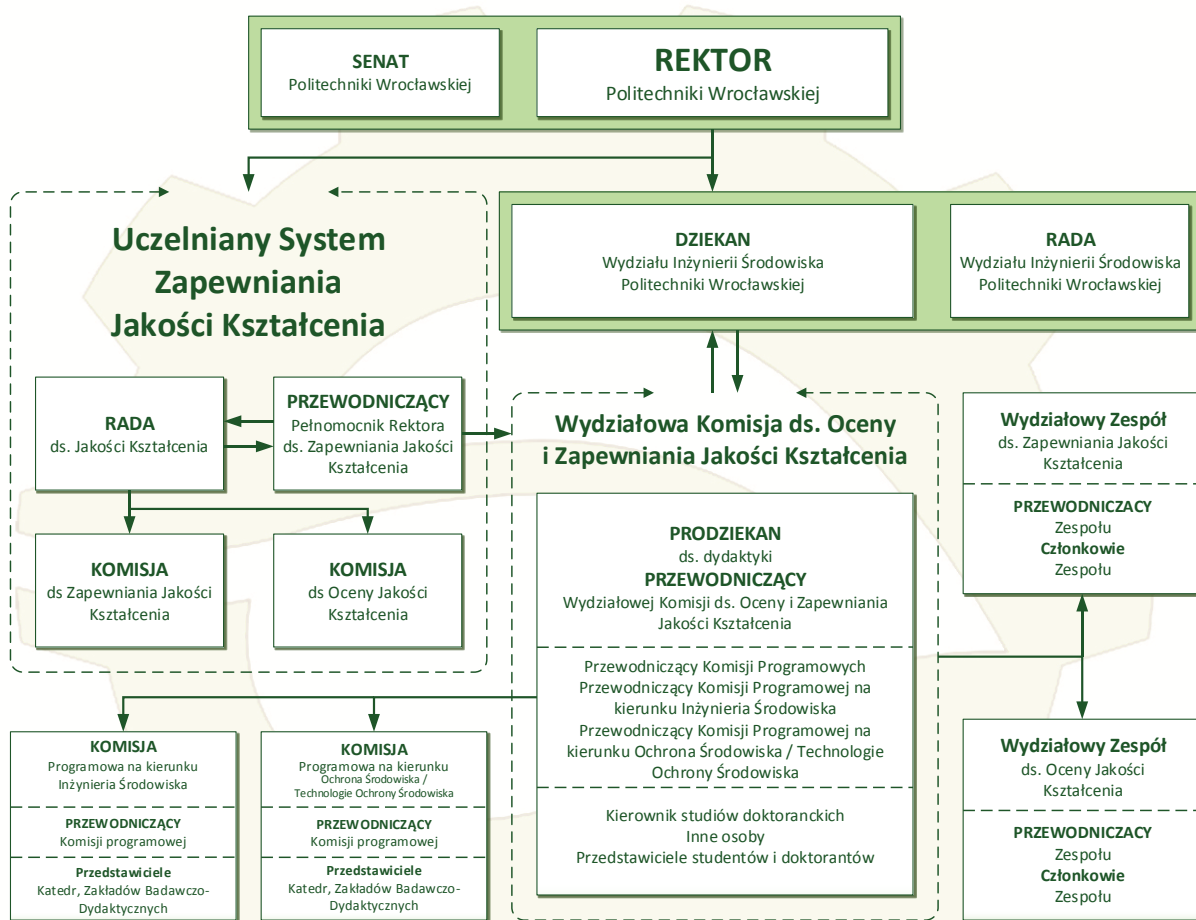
SENAT
Politechniki Wrocławskiej

REKTOR
Politechniki Wrocławskiej

Uczelniany System Zapewniania Jakości Kształcenia

DZIEKAN
Wydziału Inżynierii Środowiska Politechniki Wrocławskiej

RADA
Wydziału Inżynierii Środowiska Politechniki Wrocławskiej

RADA
ds. Jakości Kształcenia

PRZEWODNICZĄCY
Pełnomocnik Rektora ds. Zapewniania Jakości Kształcenia

KOMISJA
ds Zapewniania Jakości Kształcenia

KOMISJA
ds Oceny Jakości Kształcenia

Wydziałowa Komisja ds. Oceny i Zapewniania Jakości Kształcenia

PRODZIEKAN
ds. dydaktyki
PRZEWODNICZĄCY
Wydziałowej Komisji ds. Oceny i Zapewniania Jakości Kształcenia

Przewodniczący Komisji Programowych
Przewodniczący Komisji Programowej na kierunku Inżynieria Środowiska
Przewodniczący Komisji Programowej na kierunku Ochrona Środowiska / Technologie Ochrony Środowiska

Kierownik studiów doktoranckich
Inne osoby
Przedstawiciele studentów i doktorantów

Wydziałowy Zespół
ds. Zapewniania Jakości Kształcenia

PRZEWODNICZACY
Zespołu
Członkowie
Zespołu

Wydziałowy Zespół
ds. Oceny Jakości Kształcenia

PRZEWODNICZACY
Zespołu
Członkowie
Zespołu

KOMISJA
Programowa na kierunku Inżynieria Środowiska

PRZEWODNICZĄCY
Komisji programowej

Przedstawiciele
Katedr, Zakładów Badawczo-Dydaktycznych

KOMISJA
Programowa na kierunku Ochrona Środowiska / Technologie Ochrony Środowiska

PRZEWODNICZĄCY
Komisji programowej

Przedstawiciele
Katedr, Zakładów Badawczo-Dydaktycznych